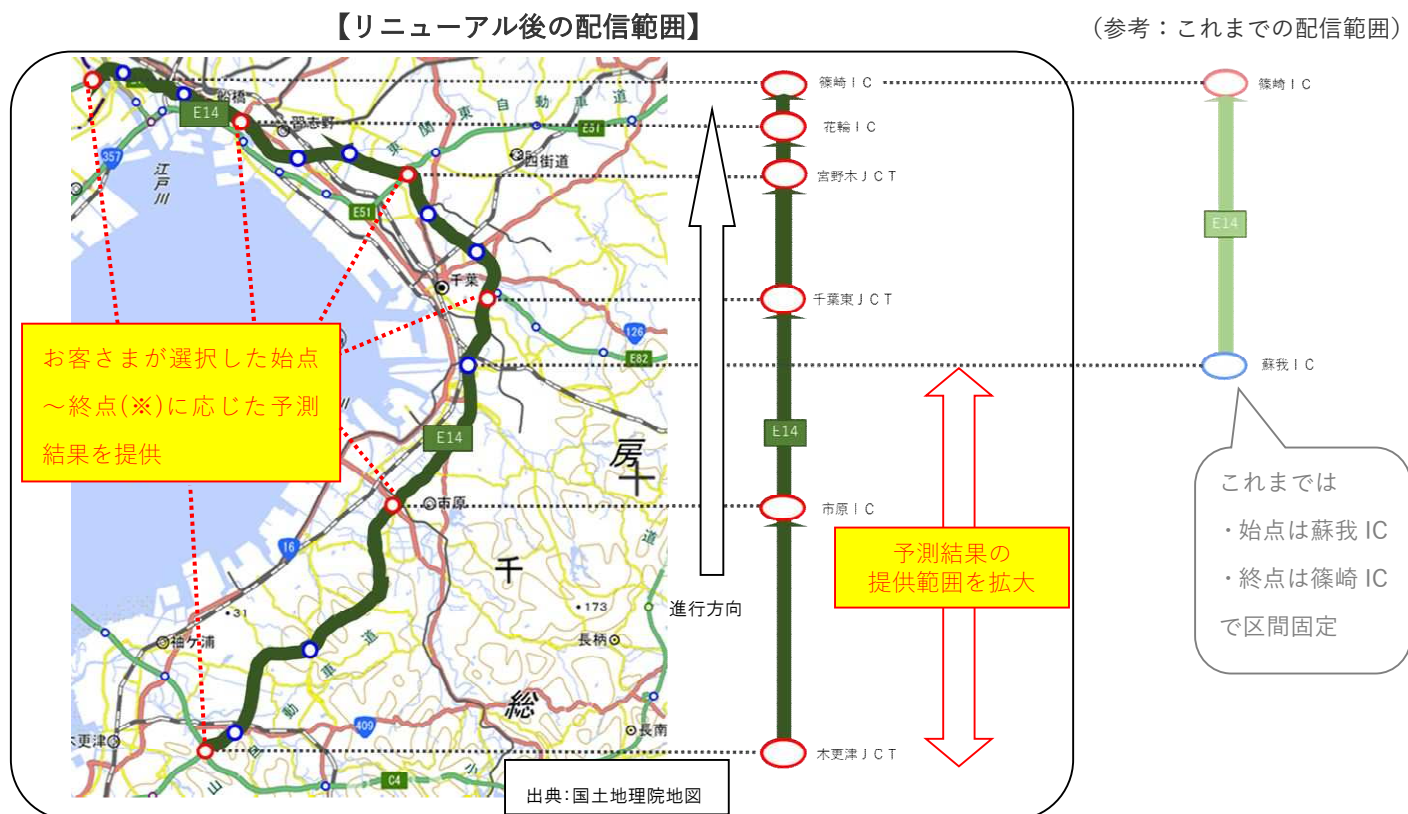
【リニューアル後の配信範囲】

（参考：これまでの配信範囲）

船橋
E14
習志野
357
江戸川
東関東自動車道
E51
四街道
E51
千葉
126
E82
E14
房
市原
16
千
•31
•173
袖ケ浦
長柄
総
409
木更津
長南
C4

お客さまが選択した始点～終点(※)に応じた予測結果を提供

出典:国土地理院地図

篠崎ＩＣ
花輪ＩＣ
宮野木ＪＣＴ
千葉東ＪＣＴ
E14
市原ＩＣ
木更津ＪＣＴ

進行方向

予測結果の
提供範囲を拡大

篠崎ＩＣ
E14
蘇我ＩＣ

これまでは
・始点は蘇我 IC
・終点は篠崎 IC
で区間固定